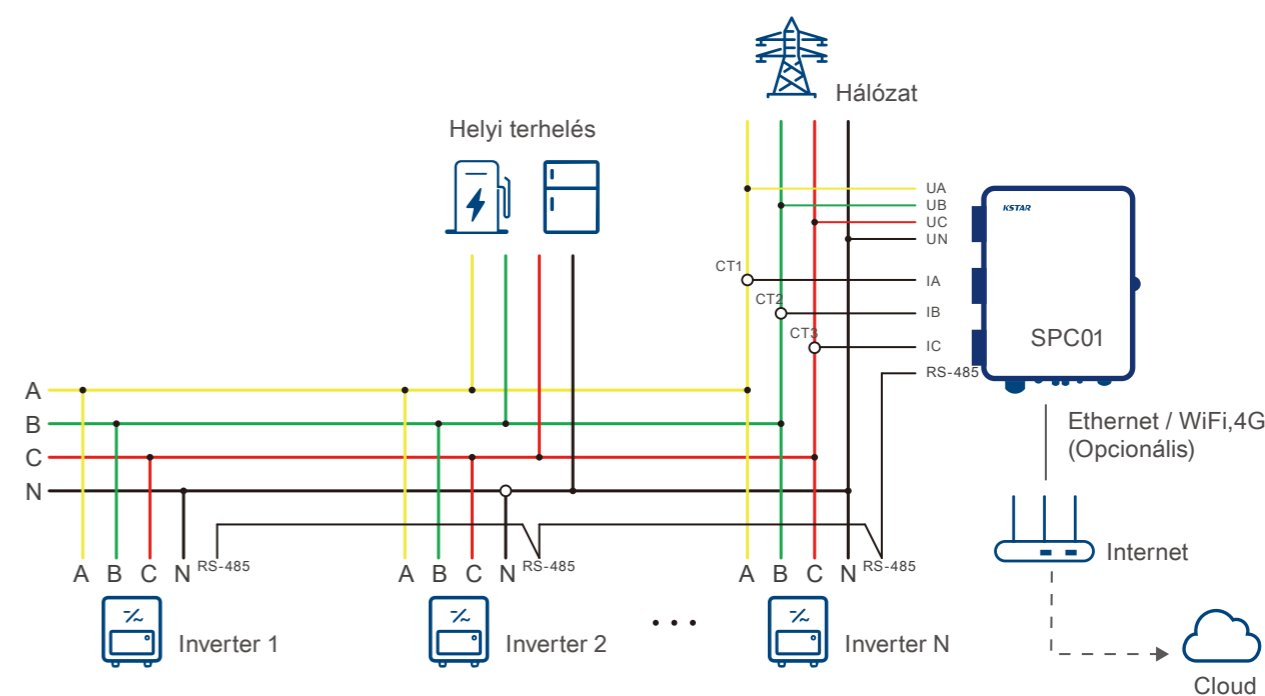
Hálózat

Helyi terhelés

UA
UB
UC
UN

KSTAR

CT1
IA
CT2
IB
CT3
IC
SPC01

RS-485

A
B
C
N

Ethernet / WiFi,4G
(Opcionális)

Internet

A B C N RS-485
A B C N RS-485
A B C N RS-485

Inverter 1
Inverter 2
• • •
Inverter N

Cloud